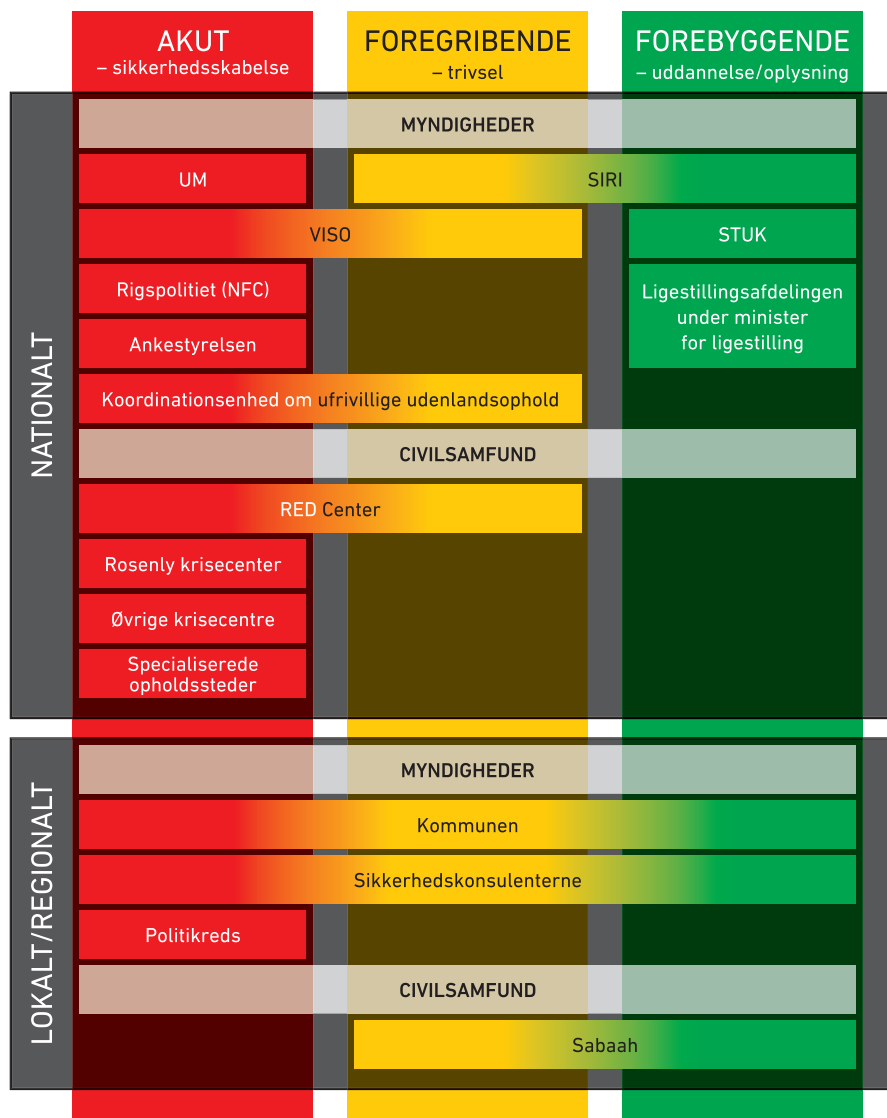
AKUT
– sikkerhedsskabelse

FOREGRIBENDE
– trivsel

FOREBYGGENDE
– uddannelse/oplysning

NATIONALT

MYNDIGHEDER

UM

SIRI

VISO

STUK

Rigspolitiet (NFC)

Ligestillingsafdelingen under minister for ligestilling

Ankestyrelsen

Koordinationsenhed om ufrivillige udenlandsophold

CIVILSAMFUND

RED Center

Rosenly krisecenter

Øvrige krisecentre

Specialiserede opholdssteder

LOKALT/REGIONALT

MYNDIGHEDER

Kommunen

Sikkerhedskonsulenterne

Politikreds

CIVILSAMFUND

Sabaah